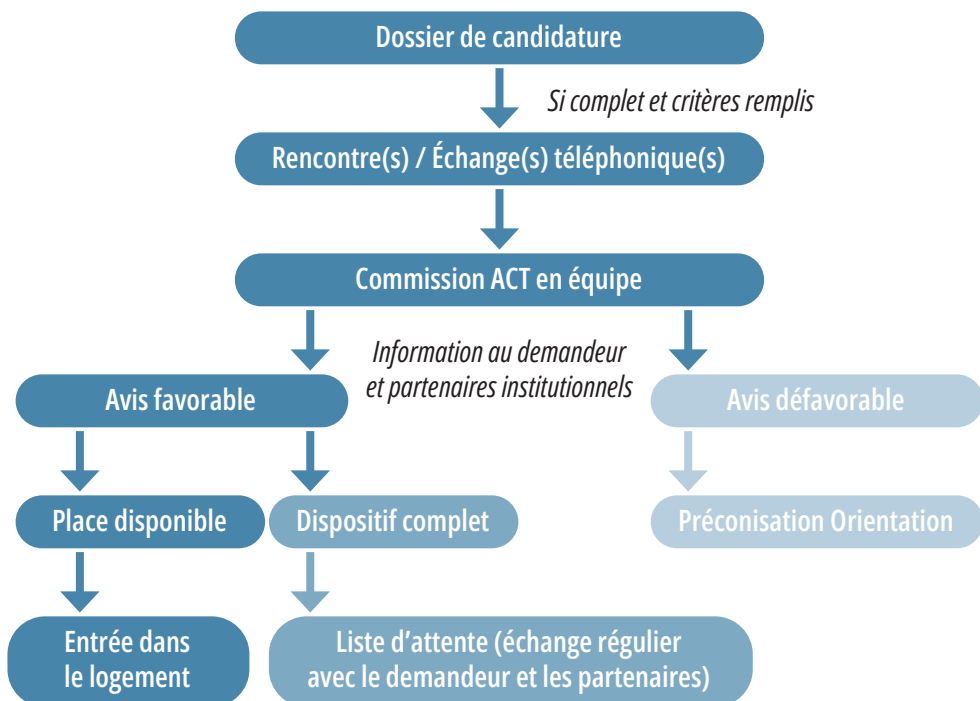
Dossier de candidature

Si complet et critères remplis

Rencontre(s) / Échange(s) téléphonique(s)

Commission ACT en équipe

Information au demandeur et partenaires institutionnels

Avis favorable

Avis défavorable

Place disponible

Dispositif complet

Préconisation Orientation

Entrée dans le logement

Liste d'attente (échange régulier avec le demandeur et les partenaires)